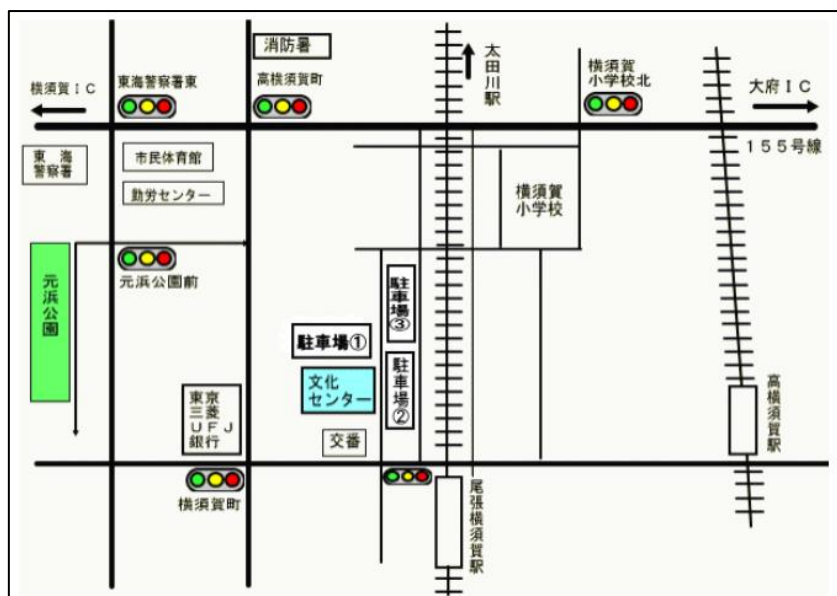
消防署
太田川駅
横須賀IC
東海警察署東
高横須賀町
横須賀小学校北
大府IC
155号線
東海警察署
市民体育館
勤労センター
横須賀小学校
元浜公園前
元浜公園
駐車場③
駐車場①
文化センター
駐車場②
東京三菱UFJ銀行
交番
横須賀町
尾張横須賀駅
高横須賀駅